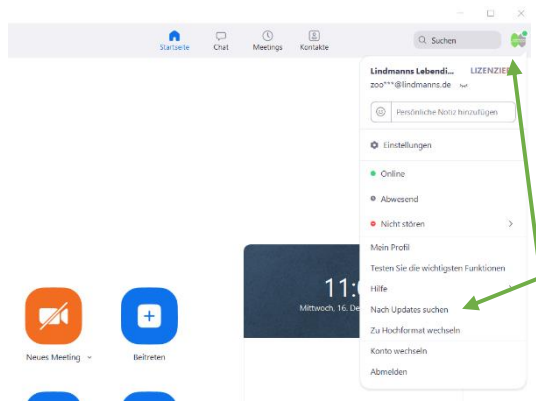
Startseite
Chat
Meetings
Kontakte
Suchen

Lindmanns Lebendi
LIZENZIE
zoo***@lindmanns.de
Persönliche Notiz hinzufügen
Einstellungen
Online
Abwesend
Nicht stören
Mein Profil
Testen Sie die wichtigsten Funktionen
Hilfe
Nach Updates suchen
Zu Hochformat wechseln
Konto wechseln
Abmelden

11:
Mittwoch, 16. De

Neues Meeting
Beitreten